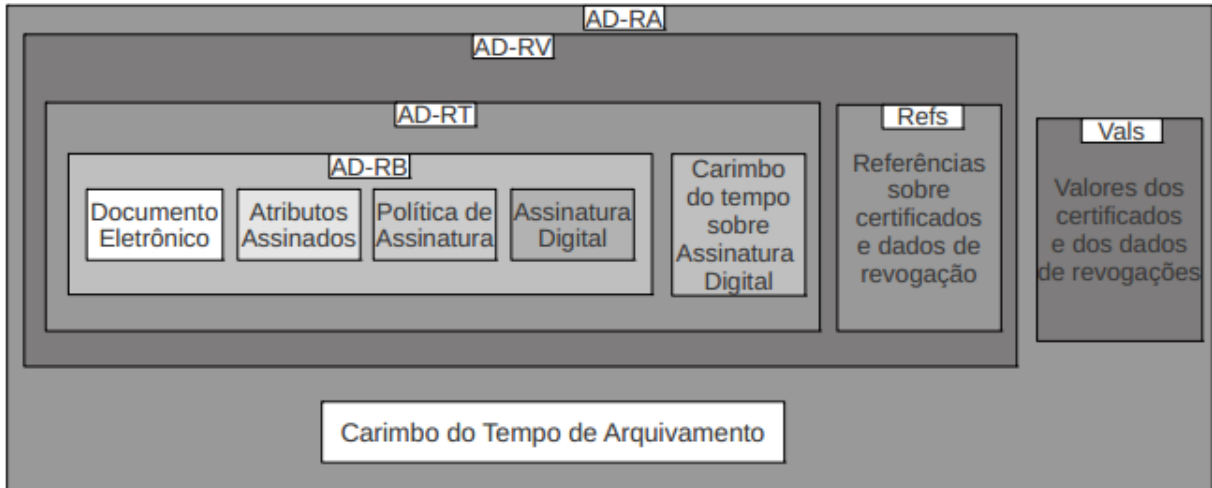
AD-RA

AD-RV

AD-RT

AD-RB

Documento Eletrônico

Atributos Assinados

Política de Assinatura

Assinatura Digital

Carimbo do tempo sobre Assinatura Digital

Refs

Referências sobre certificados e dados de revogação

Vals

Valores dos certificados e dos dados de revogações

Carimbo do Tempo de Arquivamento